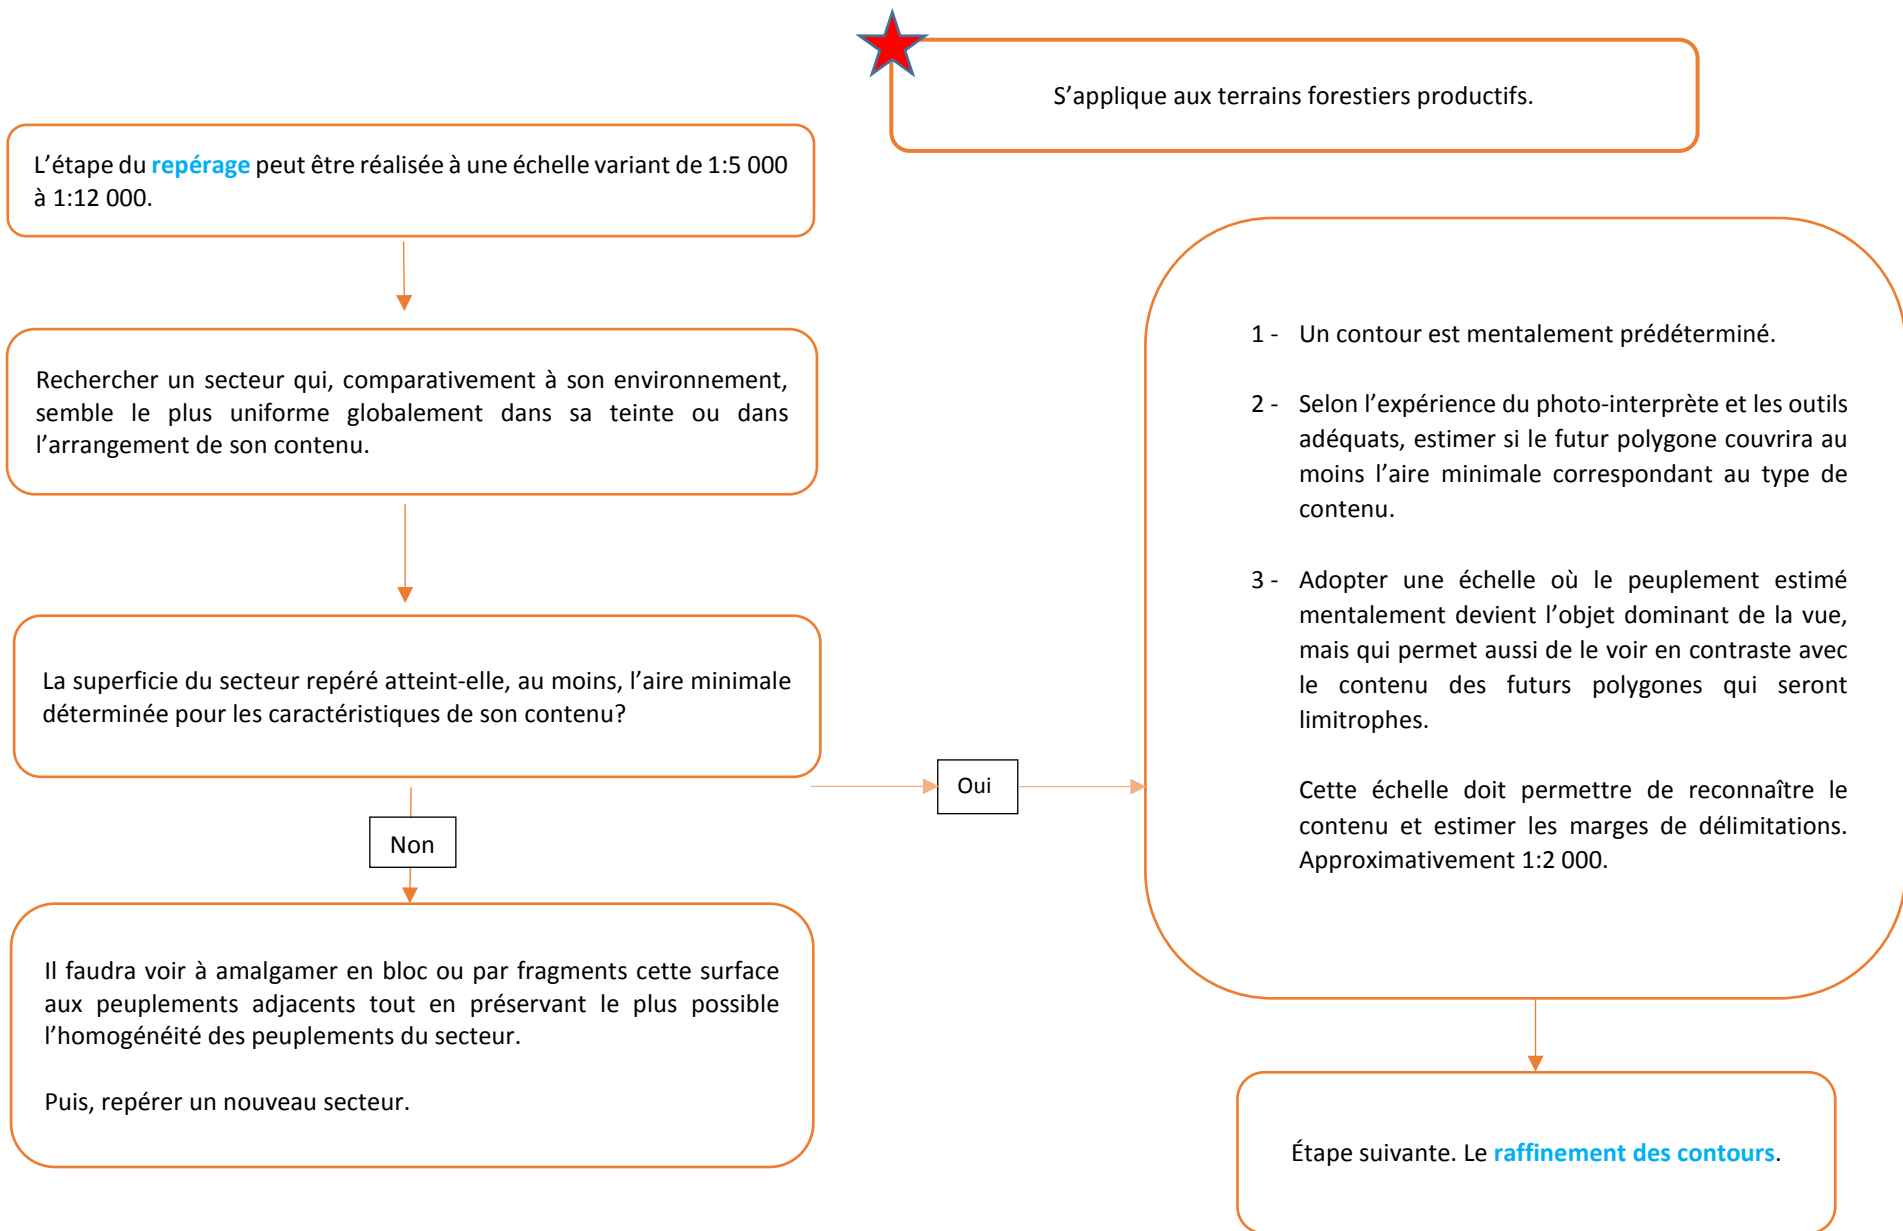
S’applique aux terrains forestiers productifs.

L’étape du repérage peut être réalisée à une échelle variant de 1:5 000 à 1:12 000.

Rechercher un secteur qui, comparativement à son environnement, semble le plus uniforme globalement dans sa teinte ou dans l’arrangement de son contenu.

La superficie du secteur repéré atteint-elle, au moins, l’aire minimale déterminée pour les caractéristiques de son contenu?

Non

Il faudra voir à amalgamer en bloc ou par fragments cette surface aux peuplements adjacents tout en préservant le plus possible l’homogénéité des peuplements du secteur.

Puis, repérer un nouveau secteur.

Oui

1 - Un contour est mentalement prédéterminé.

2 - Selon l’expérience du photo-interprète et les outils adéquats, estimer si le futur polygone couvrira au moins l’aire minimale correspondant au type de contenu.

3 - Adopter une échelle où le peuplement estimé mentalement devient l’objet dominant de la vue, mais qui permet aussi de le voir en contraste avec le contenu des futurs polygones qui seront limitrophes.

Cette échelle doit permettre de reconnaître le contenu et estimer les marges de délimitations. Approximativement 1:2 000.

Étape suivante. Le raffinement des contours.